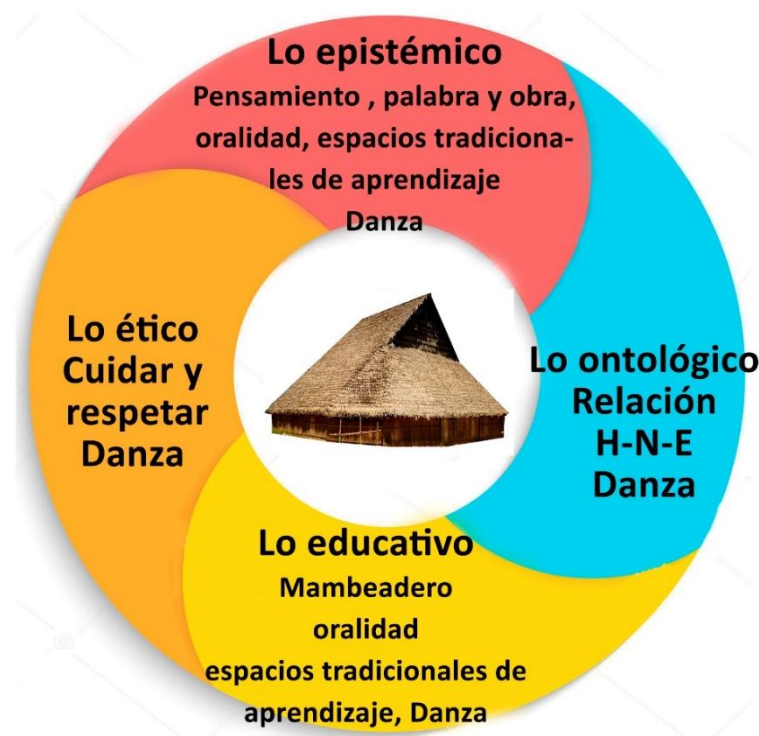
Lo epistémico
Pensamiento , palabra y obra, oralidad, espacios tradicionales de aprendizaje
Danza

Lo ontológico
Relación
H-N-E
Danza

Lo educativo
Mambeadero
oralidad
espacios tradicionales de aprendizaje, Danza

Lo ético
Cuidar y respetar
Danza